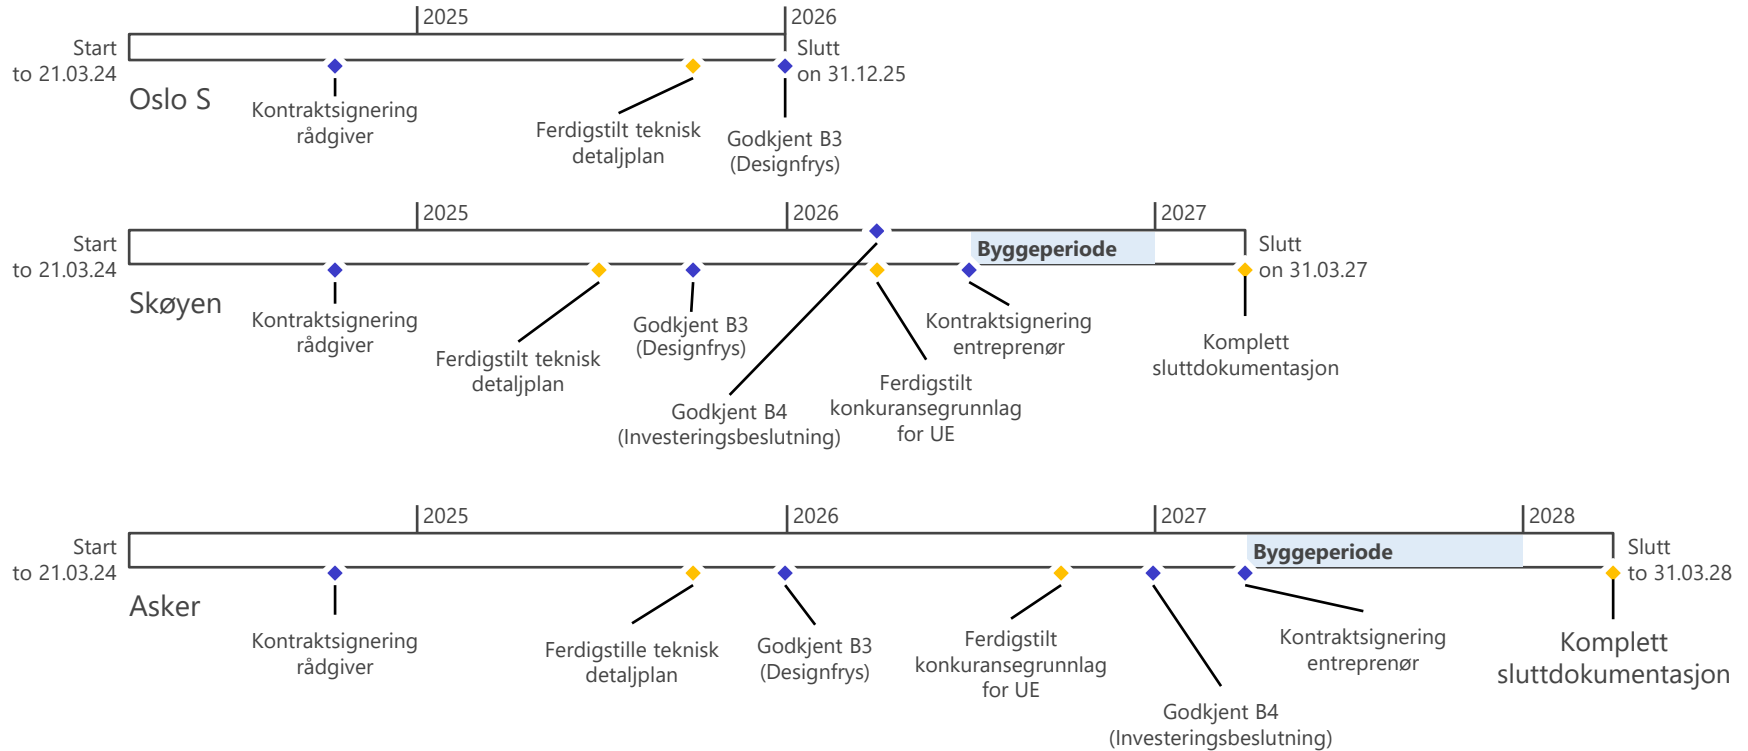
2025
2026
Start
to 21.03.24
Slutt
on 31.12.25
Oslo S
Kontraktsignering rådgiver
Ferdigstilt teknisk detaljplan
Godkjent B3 (Designfrys)

2025
2026
2027
Start
to 21.03.24
Byggeperiode
Slutt
on 31.03.27
Skøyen
Kontraktsignering rådgiver
Ferdigstilt teknisk detaljplan
Godkjent B3 (Designfrys)
Godkjent B4 (Investeringsbeslutning)
Ferdigstilt konkuransegrunnlag for UE
Kontraktsignering entreprenør
Komplett sluttdokumentasjon

2025
2026
2027
2028
Start
to 21.03.24
Byggeperiode
Slutt
to 31.03.28
Asker
Kontraktsignering rådgiver
Ferdigstille teknisk detaljplan
Godkjent B3 (Designfrys)
Ferdigstilt konkuransegrunnlag for UE
Godkjent B4 (Investeringsbeslutning)
Kontraktsignering entreprenør
Komplett sluttdokumentasjon